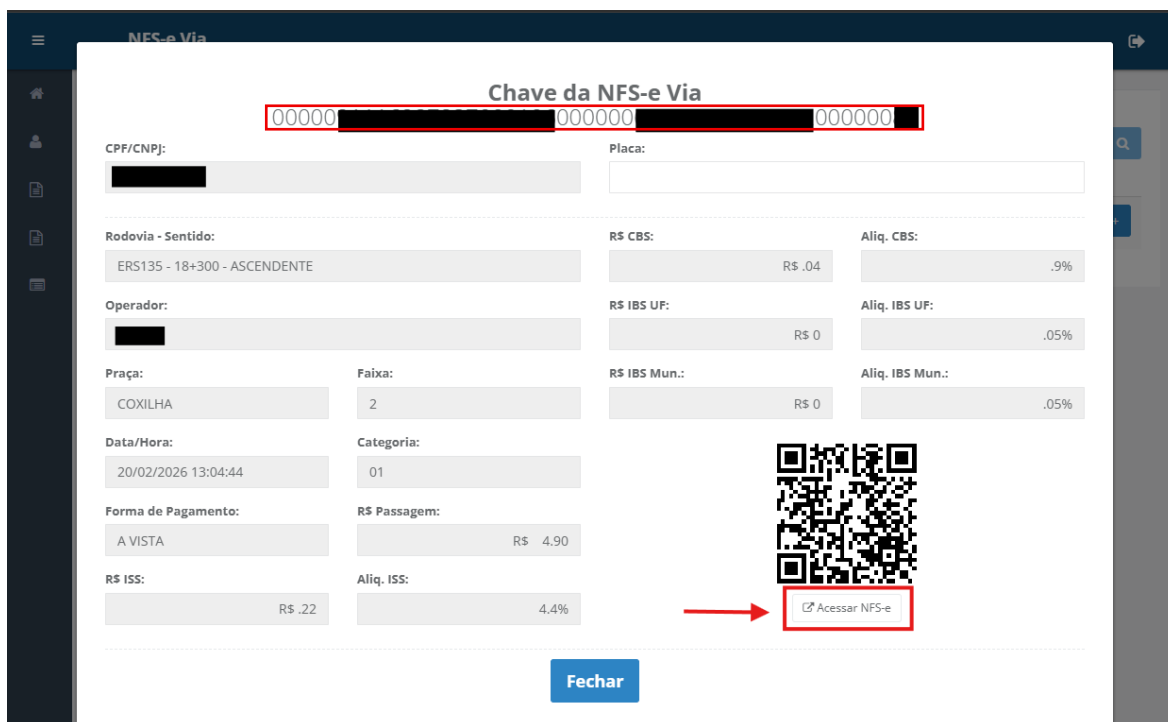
NFS-e Via

Chave da NFS-e Via
00000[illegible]000000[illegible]000000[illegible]

CPF/CNPJ:
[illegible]

Placa:

Rodovia - Sentido:
ERS135 - 18+300 - ASCENDENTE

R$ CBS:
R$ .04

Aliq. CBS:
.9%

Operador:
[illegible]

R$ IBS UF:
R$ 0

Aliq. IBS UF:
.05%

Praça:
COXILHA

Faixa:
2

R$ IBS Mun.:
R$ 0

Aliq. IBS Mun.:
.05%

Data/Hora:
20/02/2026 13:04:44

Categoria:
01

Forma de Pagamento:
A VISTA

R$ Passagem:
R$ 4.90

R$ ISS:
R$ .22

Aliq. ISS:
4.4%

Acessar NFS-e

Fechar